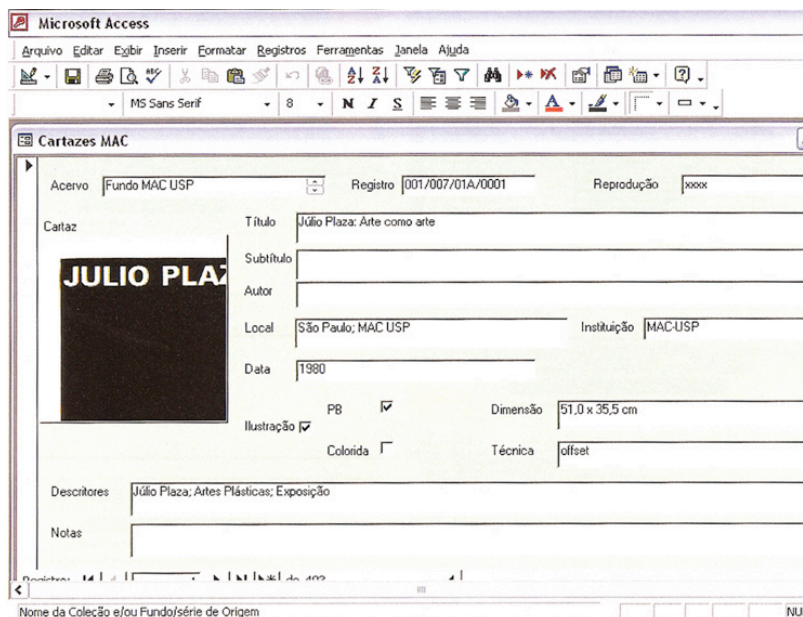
Microsoft Access

Arquivo Editar Exibir Inserir Formatar Registros Ferramentas Janela Ajuda

MS Sans Serif 8 N I S

Cartazes MAC

Acervo Fundo MAC USP

Registro 001/007/01A/0001

Reprodução xxxx

Cartaz

JULIO PLAZ

Título Júlio Plaza: Arte como arte

Subtítulo

Autor

Local São Paulo; MAC USP

Instituição MAC-USP

Data 1980

Ilustração

PB

Colorida

Dimensão 51,0 x 35,5 cm

Técnica offset

Descritores Júlio Plaza; Artes Plásticas; Exposição

Notas

Registro: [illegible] de 493

Nome da Coleção e/ou Fundo/série de Origem

NU